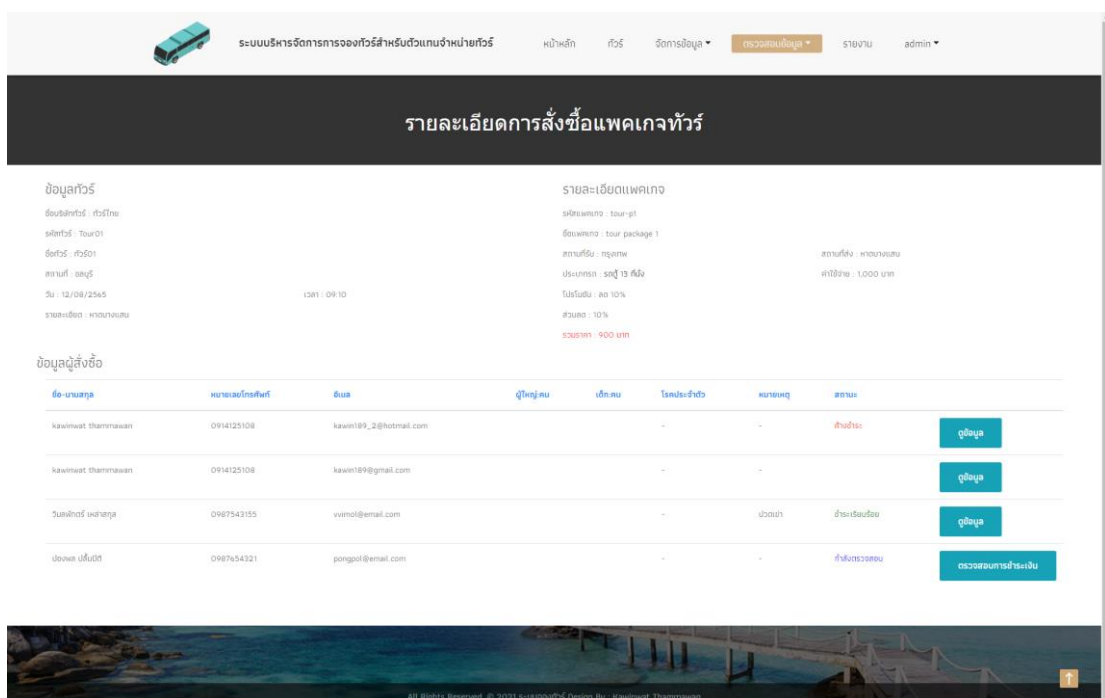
ระบบบริหารจัดการการจองทัวร์สำหรับตัวแทนจำหน่ายทัวร์

หน้าหลัก ทัวร์ จัดการข้อมูล ▾ ตรวจสอบข้อมูล ▾ รายงาน admin ▾

รายละเอียดการสั่งซื้อแพคเกจทัวร์

ข้อมูลทัวร์

ชื่อบริษัททัวร์ : ทัวร์ไทย
รหัสทัวร์ : Tour01
ชื่อทัวร์ : ทัวร์01
สถานที่ : ชลบุรี
วัน : 12/08/2565 เวลา : 09:10
รายละเอียด : หาดบางแสน

รายละเอียดแพคเกจ

รหัสแพคเกจ : tour-p1
ชื่อแพคเกจ : tour package 1
สถานที่รับ : กรุงเทพ สถานที่ส่ง : หาดบางแสน
ประเภทรถ : รถตู้ 13 ที่นั่ง ค่าใช้จ่าย : 1,000 บาท
โปรโมชั่น : ลด 10%
ส่วนลด : 10%
รวมราคา : 900 บาท

ข้อมูลผู้สั่งซื้อ

| ชื่อ-นามสกุล | หมายเลขโทรศัพท์ | อีเมล | ผู้ใหญ่:คน | เด็ก:คน | โรคประจำตัว | หมายเหตุ | สถานะ | |
|---|---|---|---|---|---|---|---|---|
| kawinwat thammawan | 0914125108 | kawin189_2@hotmail.com | | | - | - | ค้างชำระ | ดูข้อมูล |
| kawinwat thammawan | 0914125108 | kawin189@gmail.com | | | - | - | | ดูข้อมูล |
| วิมลพักตร์ เหล่าสกุล | 0987543155 | vvimol@email.com | | | - | ปวดเมา | ชำระเรียบร้อย | ดูข้อมูล |
| ปองพล ปลื้มปิติ | 0987654321 | pongpol@email.com | | | - | - | กำลังตรวจสอบ | ตรวจสอบการชำระเงิน |

All Rights Reserved. © 2021 ระบบจองทัวร์ Design By : Kawinwat Thammawan